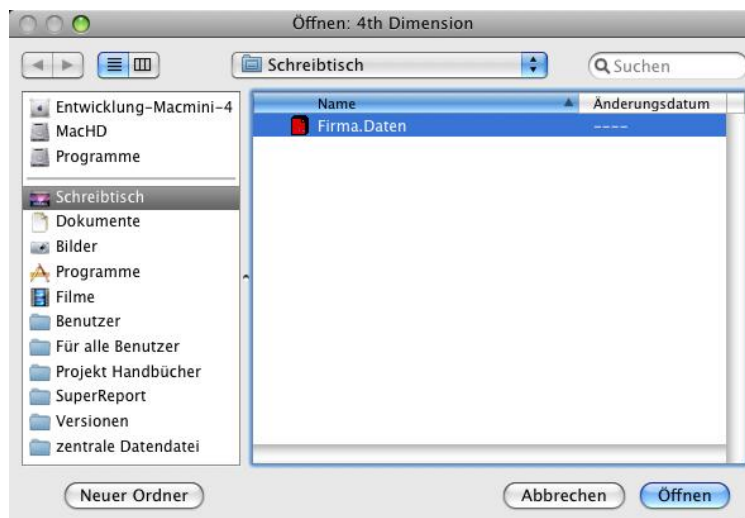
Öffnen: 4th Dimension

Schreibtisch

Suchen

Entwicklung-Macmini-4
MacHD
Programme

Schreibtisch
Dokumente
Bilder
Programme
Filme
Benutzer
Für alle Benutzer
Projekt Handbücher
SuperReport
Versionen
zentrale Datendatei

| Name | Änderungsdatum |
|---|---|
| Firma.Daten | ---- |

Neuer Ordner

Abbrechen

Öffnen